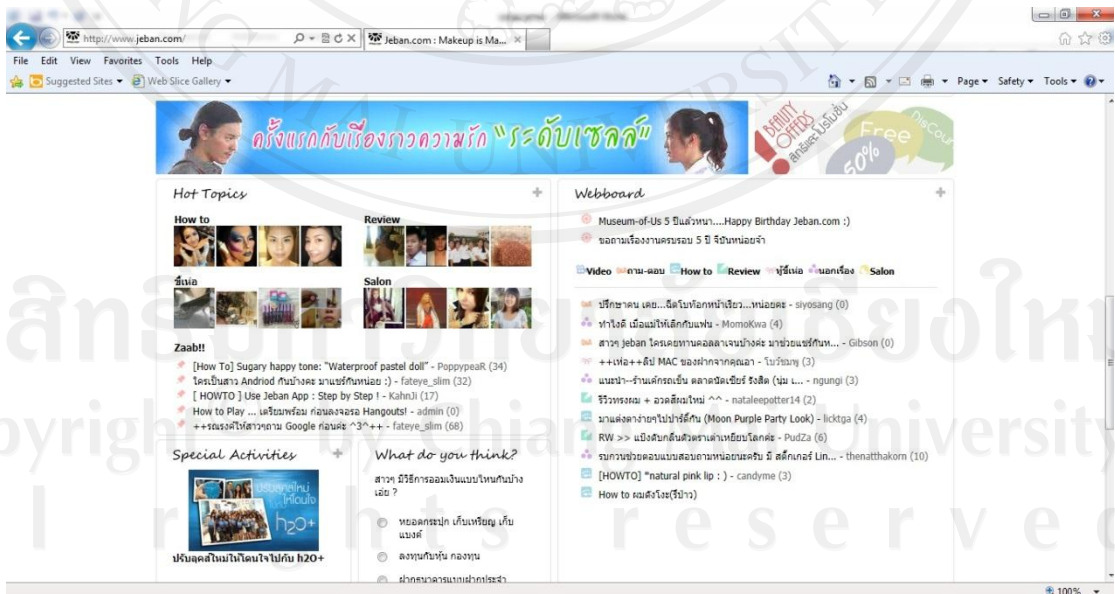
http://www.jeban.com/
Jeban.com : Makeup is Ma...
File Edit View Favorites Tools Help
Suggested Sites ▾ Web Slice Gallery ▾
Page ▾ Safety ▾ Tools ▾

ครั้งแรกกับเรื่องราวความรัก "ระดับเซลล์"
BEAUTY OFFERS Free 50%

Hot Topics
How to
Review
ชี้เป้า
Salon
Zaab!!
[How To] Sugary happy tone: "Waterproof pastel doll" - PoppypeaR (34)
ใครเป็นสาว Andriod กันบ้างคะ มาแชร์กันหน่อย :) - fateye_slim (32)
[ HOWTO ] Use Jeban App : Step by Step ! - KahnJi (17)
How to Play ... เตรียมพร้อม ก่อนลงจอรอ Hangouts! - admin (0)
++ธรณรงค์ให้สาวๆถาม Google ก่อนค่ะ ^3^++ - fateye_slim (68)

Webboard
Museum-of-Us 5 ปีแล้วหนา....Happy Birthday Jeban.com :)
ขออาเรื่องงานครบรอบ 5 ปี จีบันหน่อยจ้า
Video ถาม-ตอบ How to Review ชี้เป้า นอกเรื่อง Salon
ปรึกษาคน เคย...ฉีดโบท๊อกหน้าเรียว....หน่อยคะ - siyosang (0)
ทำไงดี เมื่อแม่ให้เลิกกับแฟน - MomoKwa (4)
สาวๆ jeban ใครเคยทานคอลลาเจนบ้างคะ มาช่วยแชร์กันห... - Gibson (0)
++เห่อ++ลิป MAC ของฝากจากคุณอา - ไบร์ธมาฐ (3)
แนะนำ--ร้านเค้กรถเข็น ตลาดนัดเชียร์ รังสิต (นุ่ม เ... - ngungi (3)
รีวิวทรงผม + ลวดสีผมใหม่ ^^ - nataleepotter14 (2)
มาแต่งตาง่ายๆไปปาร์ตี้กัน (Moon Purple Party Look) - licktga (4)
RW >> แป้งดินกลืนตัวตราเต่าเหยียบโลกค่ะ - PudZa (6)
รบกวนช่วยตอบแบบสอบถามหน่อยนะครับ มี สติ๊กเกอร์ Lin... - thenatthakorn (10)
[HOWTO] *natural pink lip : ) - candyme (3)
How to ผมดังโงะ(รีบ้าว)

Special Activities
h2O+
ปรับลุคส์ใหม่ให้โดนใจไปกับ h2O+

What do you think?
สาวๆ มีวิธีการออมเงินแบบไหนกันบ้างเอ่ย ?
หยอดกระปุก เก็บเหรียญ เก็บแบงค์
ลงทุนกับหุ้น กองทุน
ฝากธนาคารแบบฝากประจำ

100%